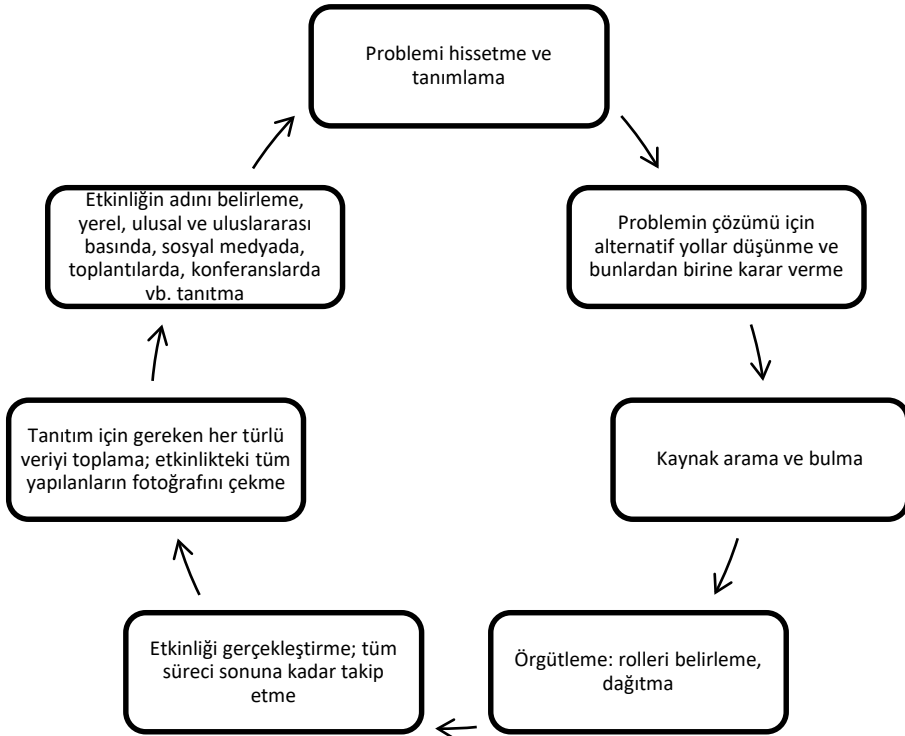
Problemi hissetme ve tanımlama

Problemin çözümü için alternatif yollar düşünme ve bunlardan birine karar verme

Kaynak arama ve bulma

Örgütleme: rolleri belirleme, dağıtma

Etkinliği gerçekleştirme; tüm süreci sonuna kadar takip etme

Tanıtım için gereken her türlü veriyi toplama; etkinlikteki tüm yapılanların fotoğrafını çekme

Etkinliğin adını belirleme, yerel, ulusal ve uluslararası basında, sosyal medyada, toplantılarda, konferanslarda vb. tanıtma